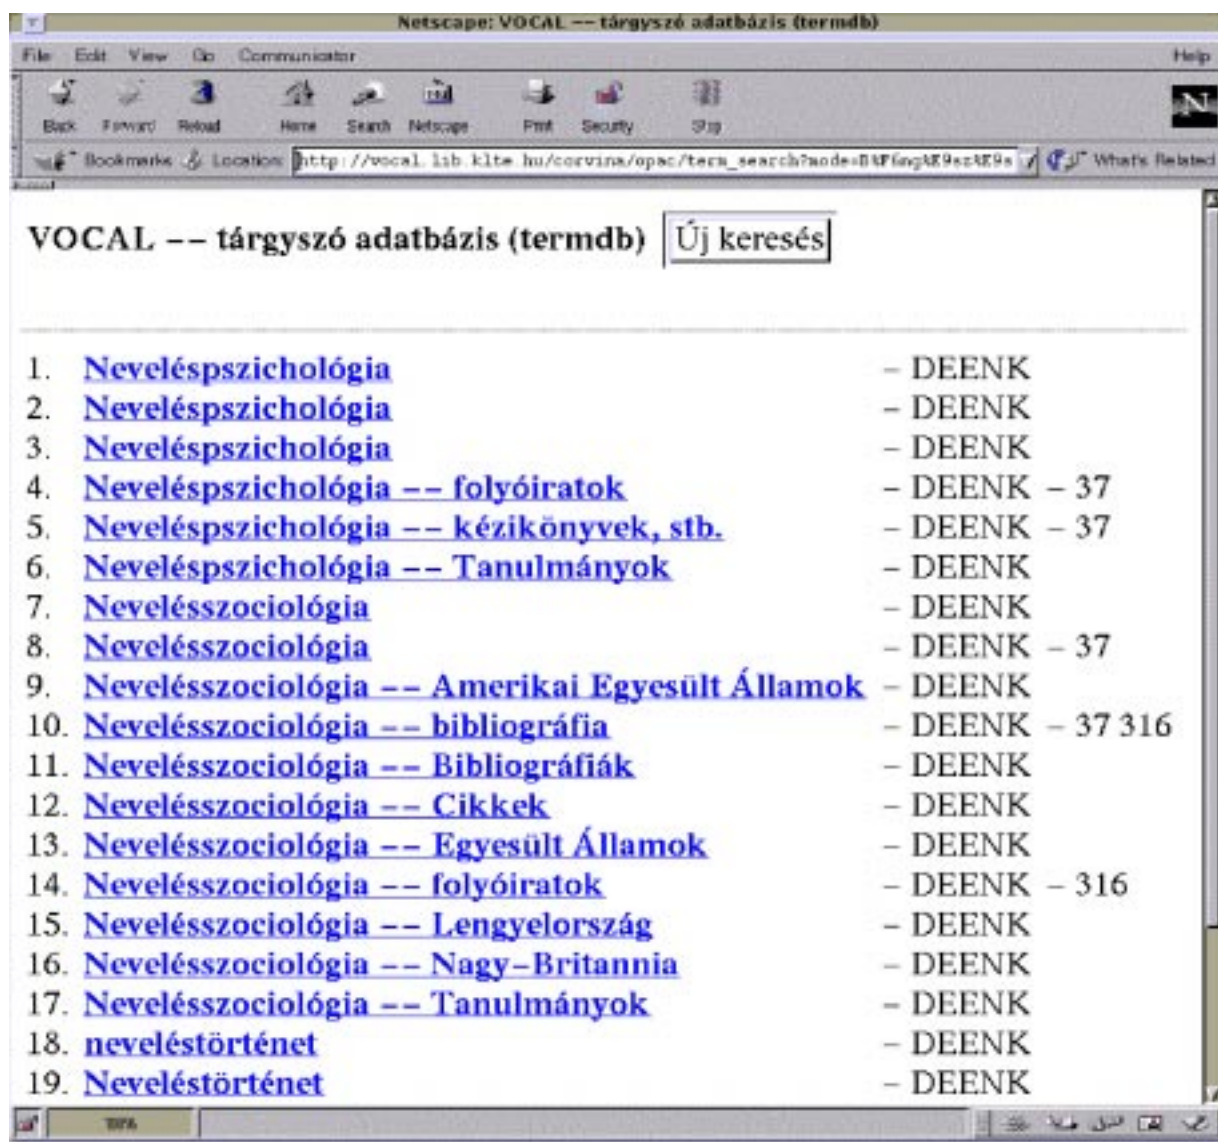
Netscape: VOCAL -- tárgyszó adatbázis (termdb)

File Edit View Go Communicator Help

Back Forward Reload Home Search Netscape Print Security Stop

Bookmarks Location: http://vocal.lib.klte.hu/corvina/opac/term_search?mode=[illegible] What's Related

VOCAL -- tárgyszó adatbázis (termdb) Új keresés

| | | | |
|---|---|---|---|
| 1. | Neveléspszichológia | – DEENK | |
| 2. | Neveléspszichológia | – DEENK | |
| 3. | Neveléspszichológia | – DEENK | |
| 4. | Neveléspszichológia -- folyóiratok | – DEENK | – 37 |
| 5. | Neveléspszichológia -- kézikönyvek, stb. | – DEENK | – 37 |
| 6. | Neveléspszichológia -- Tanulmányok | – DEENK | |
| 7. | Nevelésszociológia | – DEENK | |
| 8. | Nevelésszociológia | – DEENK | – 37 |
| 9. | Nevelésszociológia -- Amerikai Egyesült Államok | – DEENK | |
| 10. | Nevelésszociológia -- bibliográfia | – DEENK | – 37 316 |
| 11. | Nevelésszociológia -- Bibliográfiák | – DEENK | |
| 12. | Nevelésszociológia -- Cikkek | – DEENK | |
| 13. | Nevelésszociológia -- Egyesült Államok | – DEENK | |
| 14. | Nevelésszociológia -- folyóiratok | – DEENK | – 316 |
| 15. | Nevelésszociológia -- Lengyelország | – DEENK | |
| 16. | Nevelésszociológia -- Nagy-Britannia | – DEENK | |
| 17. | Nevelésszociológia -- Tanulmányok | – DEENK | |
| 18. | neveléstörténet | – DEENK | |
| 19. | Neveléstörténet | – DEENK | |

100%